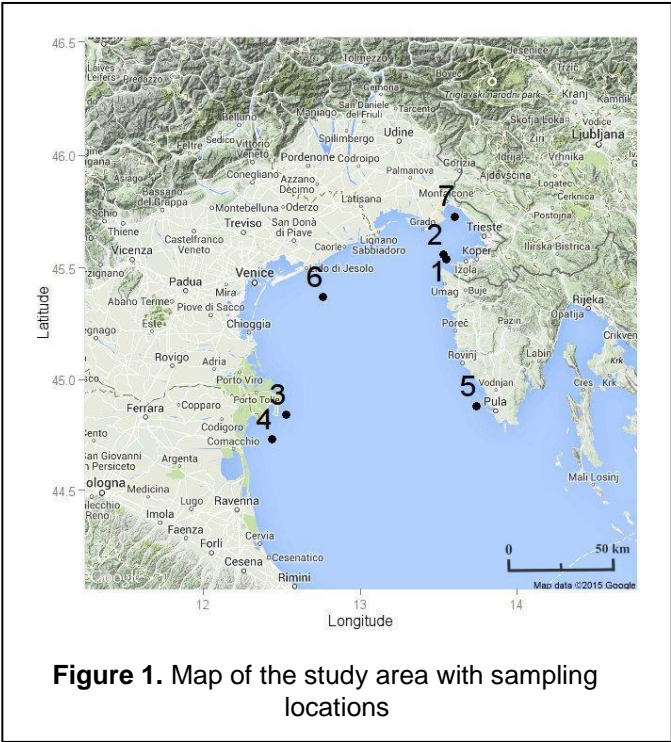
46.5
46.0
45.5
45.0
44.5
Latitude

Laives Leifers Predazzo Tolmezzo Bovec Jesenice Triglavski narodni park Kranj Kamnik Gemona San Daniele del Friuli Tarcento Škofja Loka Vodice Ljubljana Belluno Maniago Spilimbergo Udine Vrhnika Feltre Sedico Vittorio Veneto Pordenone Codroipo Gorizia Idrija Ajdovščina Cerknica Logatec Asiago Conegliano Azzano Decimo Palmanova Bassano del Grappa Montebelluna Oderzo Latisana Monfalcone Postojna Schio Treviso San Donà di Piave Grado Trieste Thiene Castelfranco Veneto Caorle Lignano Sabbiadoro Ilirska Bistrica Vicenza Koper Venice Lido di Jesolo Izola Padua Mira Umag Buje Rijeka Abano Terme Piove di Sacco Opatija Este Chioggia Poreč Pazin Crikvenica Rovigo Adria Labin Krk Rovinj Porto Viro Cres Krk Vodnjan Porto Tolle Ferrara Copparo Pula Codigoro Cento Comacchio San Giovanni in Persiceto Argenta Mali Lošinj Bologna Medicina Lugo Ravenna Imola Faenza Forlì Cervia Cesena Cesenatico Rimini Google Map data ©2015 Google

7 2 1 6 3 4 5

0 50 km

12 13 14
Longitude

**Figure 1.** Map of the study area with sampling locations